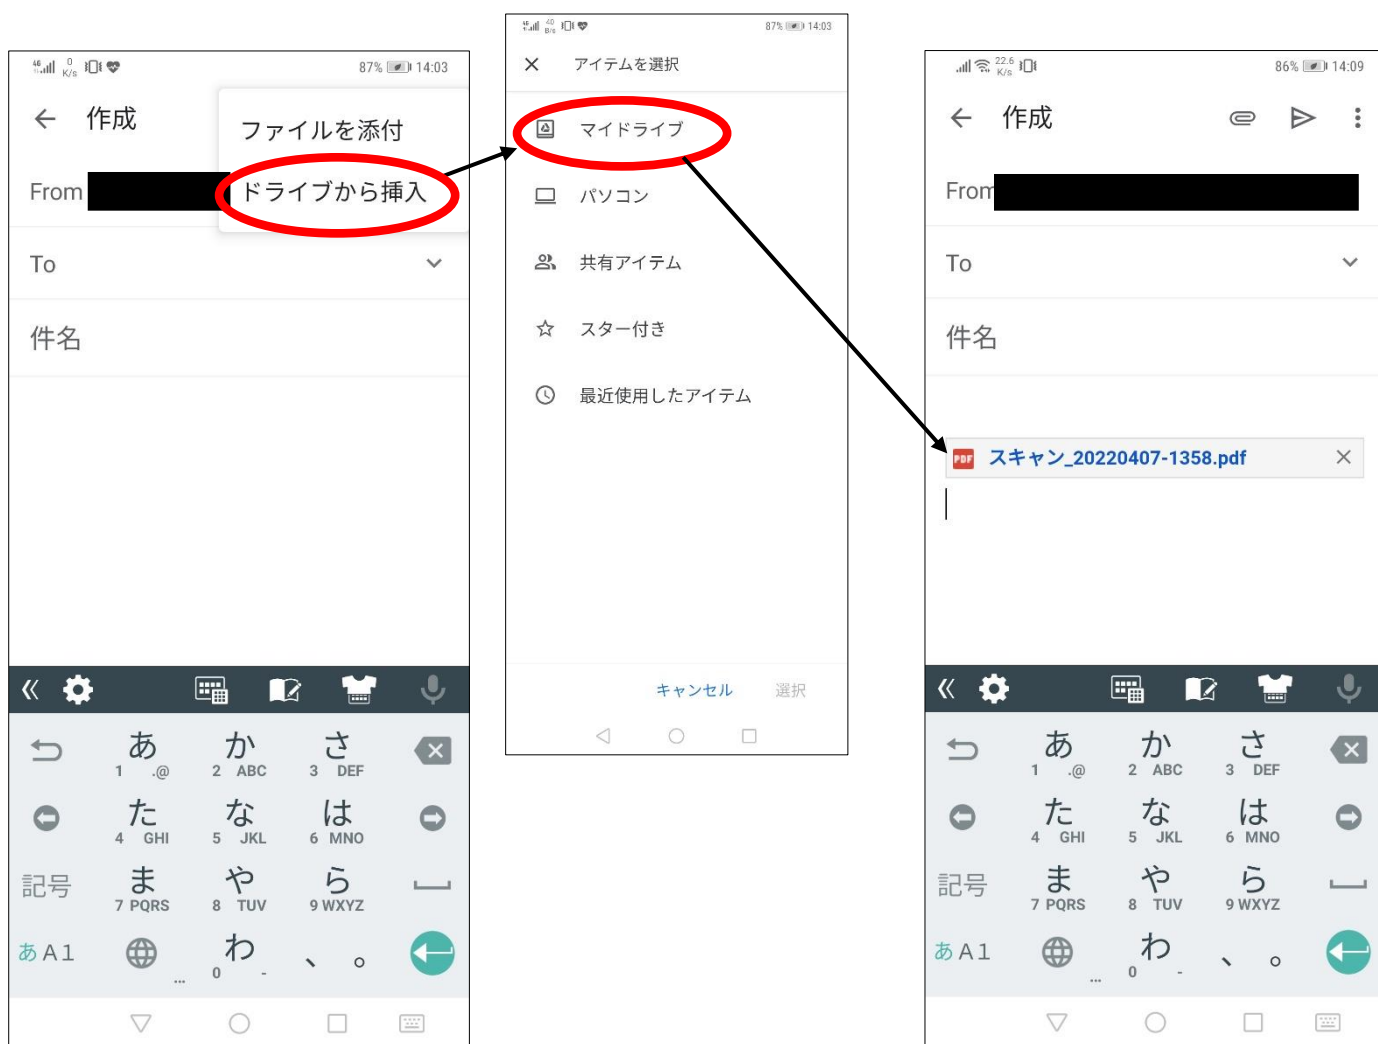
87% 14:03

作成

ファイルを添付

From

ドライブから挿入

To

件名

あ 1 .@
か 2 ABC
さ 3 DEF
た 4 GHI
な 5 JKL
は 6 MNO
記号
ま 7 PQRS
や 8 TUV
ら 9 WXYZ
あ A 1
わ 0
、 。

87% 14:03

アイテムを選択

マイドライブ

パソコン

共有アイテム

スター付き

最近使用したアイテム

キャンセル 選択

86% 14:09

作成

From

To

件名

スキャン_20220407-1358.pdf

あ 1 .@
か 2 ABC
さ 3 DEF
た 4 GHI
な 5 JKL
は 6 MNO
記号
ま 7 PQRS
や 8 TUV
ら 9 WXYZ
あ A 1
わ 0
、 。